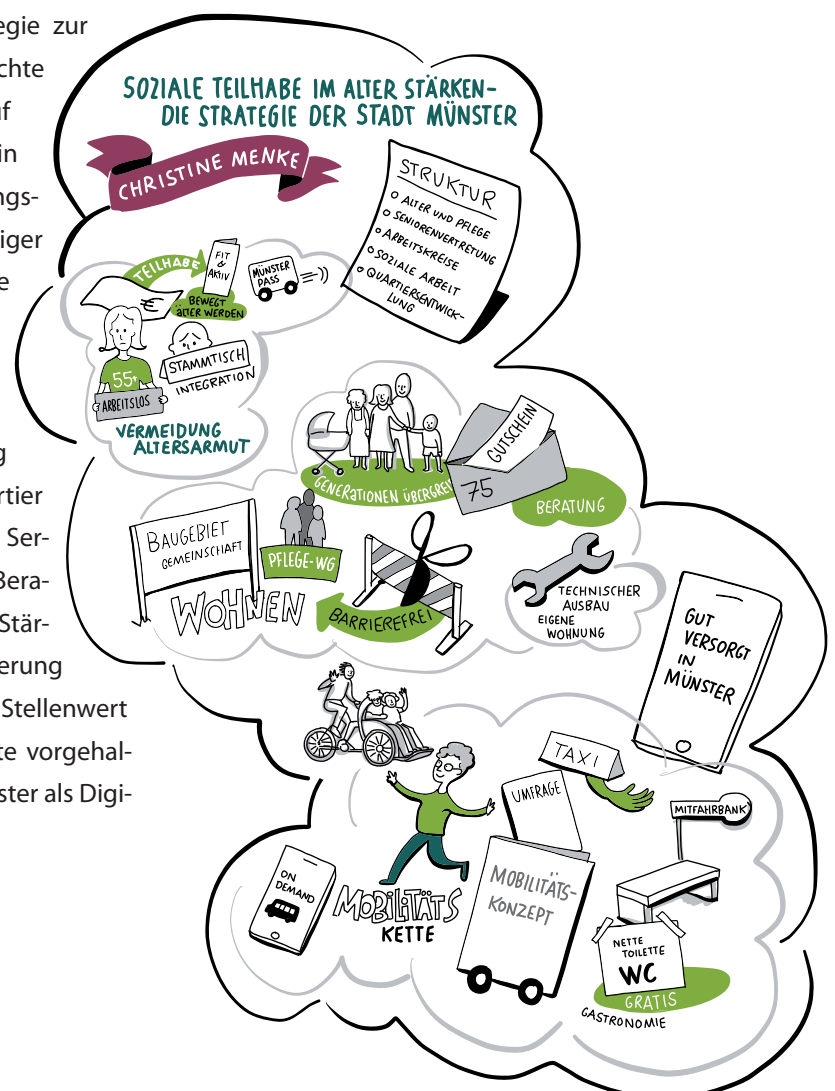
egie zur
chte
f
in
ngs-
iger
e

g
rtier
Ser-
Bera-
Stär-
erung
Stellenwert
te vorgehal-
ster als Digi-

SOZIALE TEILHABE IM ALTER STÄRKEN-
DIE STRATEGIE DER STADT MÜNSTER

CHRISTINE MENKE

STRUKTUR
ALTER UND PFLEGE
SENIORENVERTRETUNG
ARBEITSKREISE
SOZIALE ARBEIT
QUARTIERSENTWICKLUNG

TEILHABE
FIT & AKTIV
MÜNSTER PASS
BEWEGT ÄLTER WERDEN
55+
ARBEITSLOS
STAMMTISCH
INTEGRATION
VERMEIDUNG ALTERSARMUT

GENERATIONEN ÜBERGREI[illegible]
GUTSCHEIN
75
BERATUNG

BAUGEBIET GEMEINSCHAFT
PFLEGE-WG
WOHNEN
BARRIEREFREI
TECHNISCHER AUSBAU
EIGENE WOHNUNG

GUT VERSORGT IN MÜNSTER

TAXI
UMFRAGE
MITFAHRBANK
ON DEMAND
MOBILITÄTS KETTE
MOBILITÄTS-KONZEPT
NETTE TOILETTE
WC
GRATIS
GASTRONOMIE